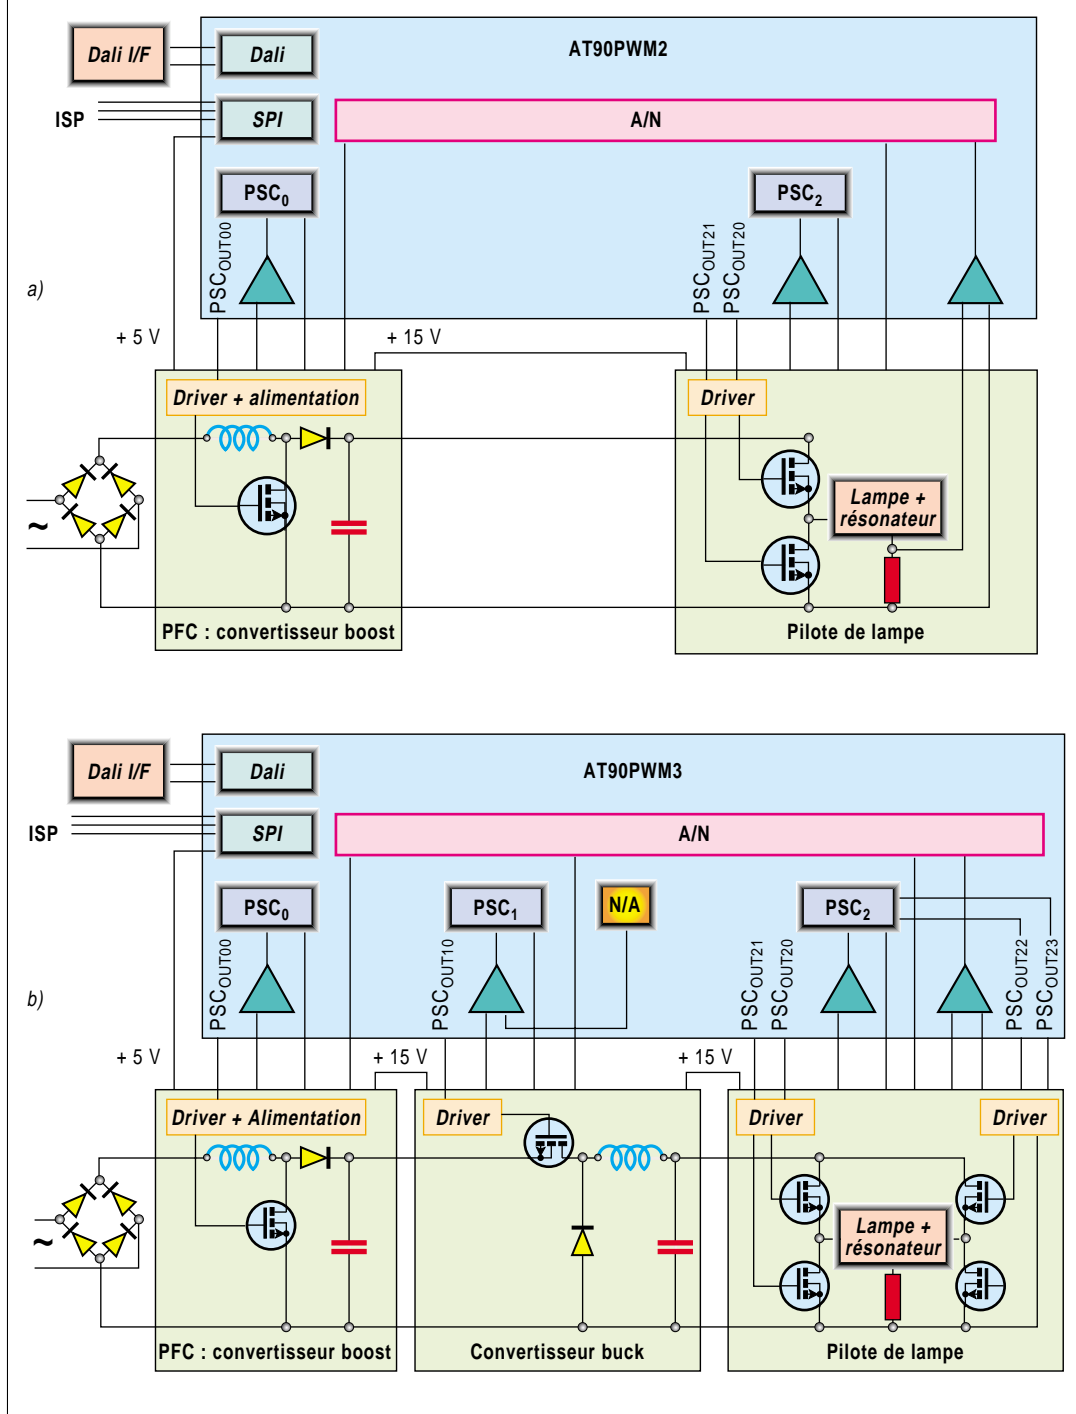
Dali I/F
Dali
AT90PWM2
ISP
SPI
A/N
PSC$_0$
PSC$_2$
PSC$_{OUT00}$
PSC$_{OUT21}$
PSC$_{OUT20}$
a)
+ 5 V
+ 15 V
Driver + alimentation
Driver
Lampe + résonateur
~
PFC : convertisseur boost
Pilote de lampe

Dali I/F
Dali
AT90PWM3
ISP
SPI
A/N
PSC$_0$
PSC$_1$
N/A
PSC$_2$
PSC$_{OUT00}$
PSC$_{OUT10}$
PSC$_{OUT21}$
PSC$_{OUT20}$
PSC$_{OUT22}$
PSC$_{OUT23}$
b)
+ 5 V
+ 15 V
+ 15 V
Driver + Alimentation
Driver
Driver
Driver
Lampe + résonateur
~
PFC : convertisseur boost
Convertisseur buck
Pilote de lampe